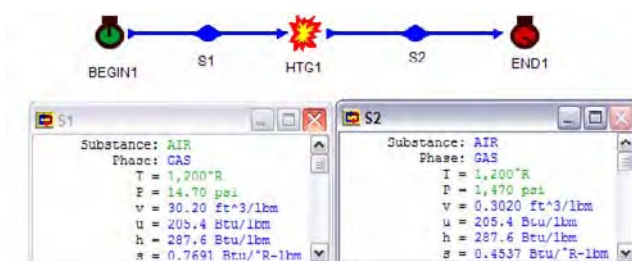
BEGIN1

S1

HTG1

S2

END1

S1

Substance: AIR
Phase: GAS
T = 1,200°R
P = 14.70 psi
v = 30.20 ft^3/lbm
u = 205.4 Btu/lbm
h = 287.6 Btu/lbm
s = 0.7691 Btu/°R-lbm

S2

Substance: AIR
Phase: GAS
T = 1,200°R
P = 1,470 psi
v = 0.3020 ft^3/lbm
u = 205.4 Btu/lbm
h = 287.6 Btu/lbm
s = 0.4537 Btu/°R-lbm